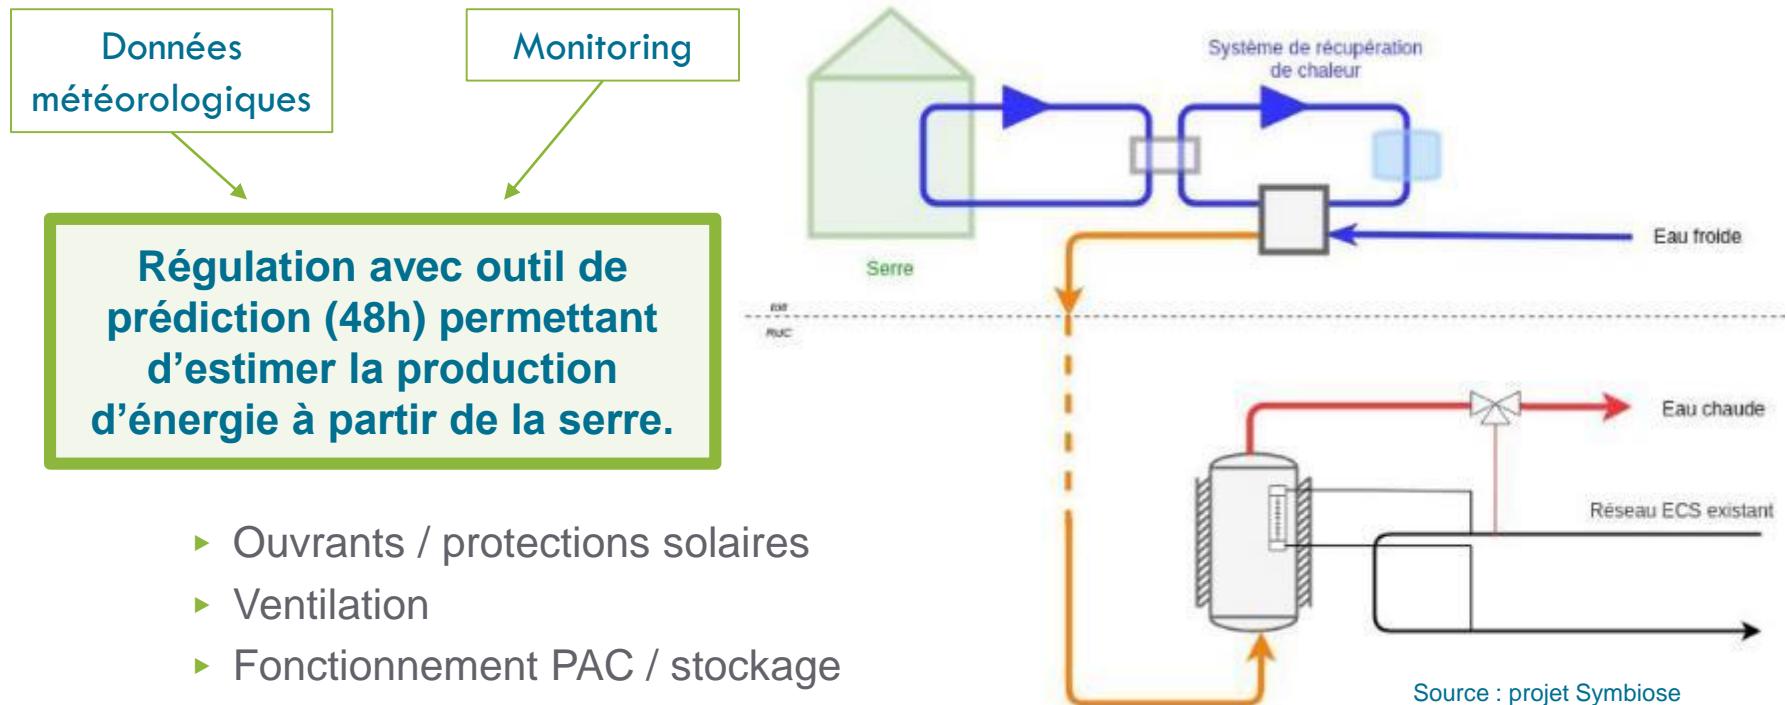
Données météorologiques

Monitoring

Régulation avec outil de prédiction (48h) permettant d'estimer la production d'énergie à partir de la serre.

▸ Ouvrants / protections solaires
▸ Ventilation
▸ Fonctionnement PAC / stockage

Système de récupération de chaleur

Serre

Eau froide

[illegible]
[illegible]

Eau chaude

Réseau ECS existant

Source : projet Symbiose